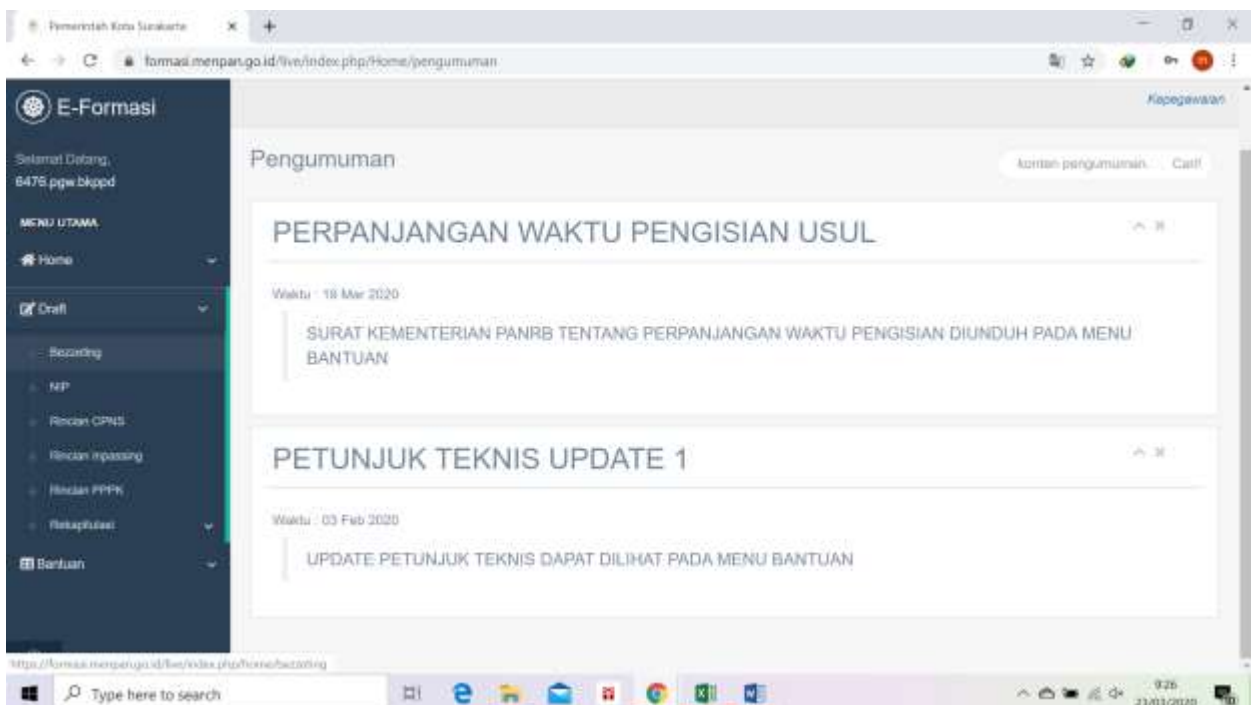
Pemerintah Kota Surakarta

formasi.menpan.go.id/live/index.php/Home/pengumuman

E-Formasi

Kepegawaian

Selamat Datang, 6475.pgw.bkppd

MENU UTAMA

Home

Draft

Bezetting

NIP

Rincian CPNS

Rincian Inpassing

Rincian PPPK

Rekapitulasi

Bantuan

Pengumuman

konten pengumuman... Cari!

PERPANJANGAN WAKTU PENGISIAN USUL

Waktu : 18 Mar 2020

SURAT KEMENTERIAN PANRB TENTANG PERPANJANGAN WAKTU PENGISIAN DIUNDUH PADA MENU BANTUAN

PETUNJUK TEKNIS UPDATE 1

Waktu : 03 Feb 2020

UPDATE PETUNJUK TEKNIS DAPAT DILIHAT PADA MENU BANTUAN

https://formasi.menpan.go.id/live/index.php/home/bezetting

Type here to search

9:26
23/03/2020